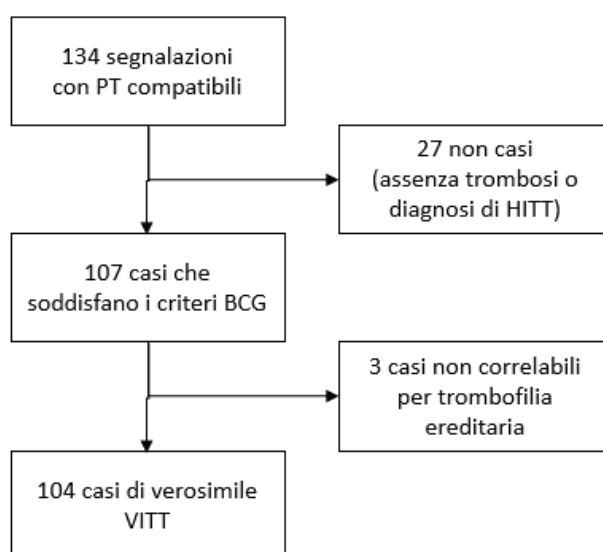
134 segnalazioni con PT compatibili

27 non casi (assenza trombosi o diagnosi di HITT)

107 casi che soddisfano i criteri BCG

3 casi non correlabili per trombofilia ereditaria

104 casi di verosimile VITT